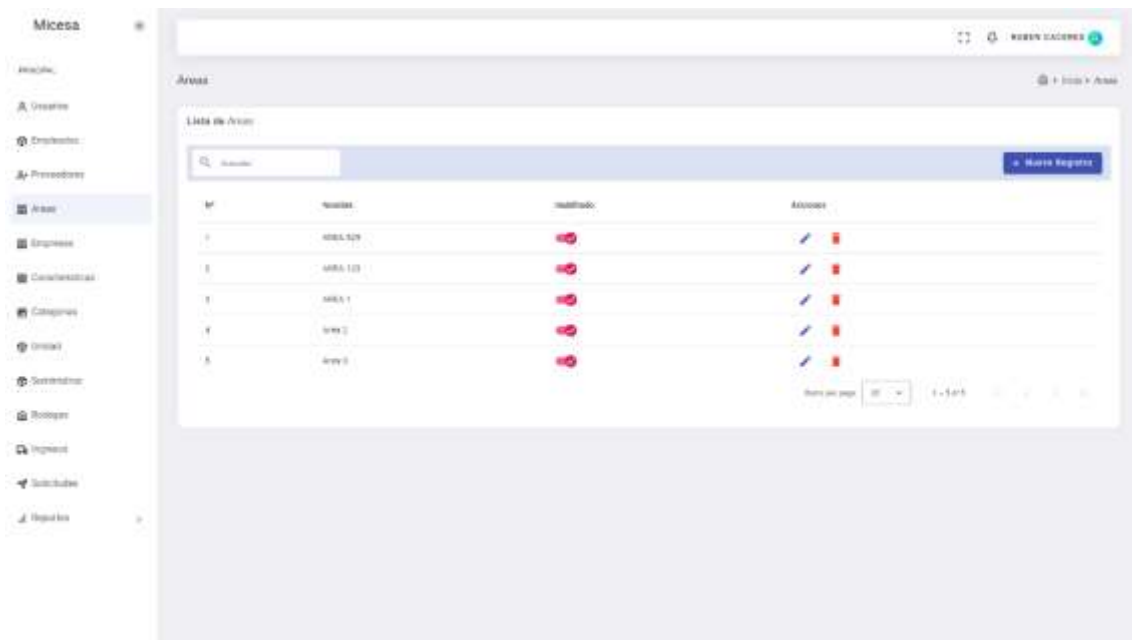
Micesa

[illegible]

Usuarios

Empleados

Proveedores

Areas

Empresas

Caracteristicas

Categorias

Unidad

Suministros

Bodegas

Ingresos

Solicitudes

Reportes

RUBEN CACERES

Areas

Inicio > Areas

Lista de Areas

Buscar

+ Nuevo Registro

| N° | Nombre | Habilitado | Acciones |
|---|---|---|---|
| 1 | AREA 929 | | |
| 2 | AREA 123 | | |
| 3 | AREA 1 | | |
| 4 | Area 2 | | |
| 5 | Area 3 | | |

Items per page: 10 1 – 5 of 5